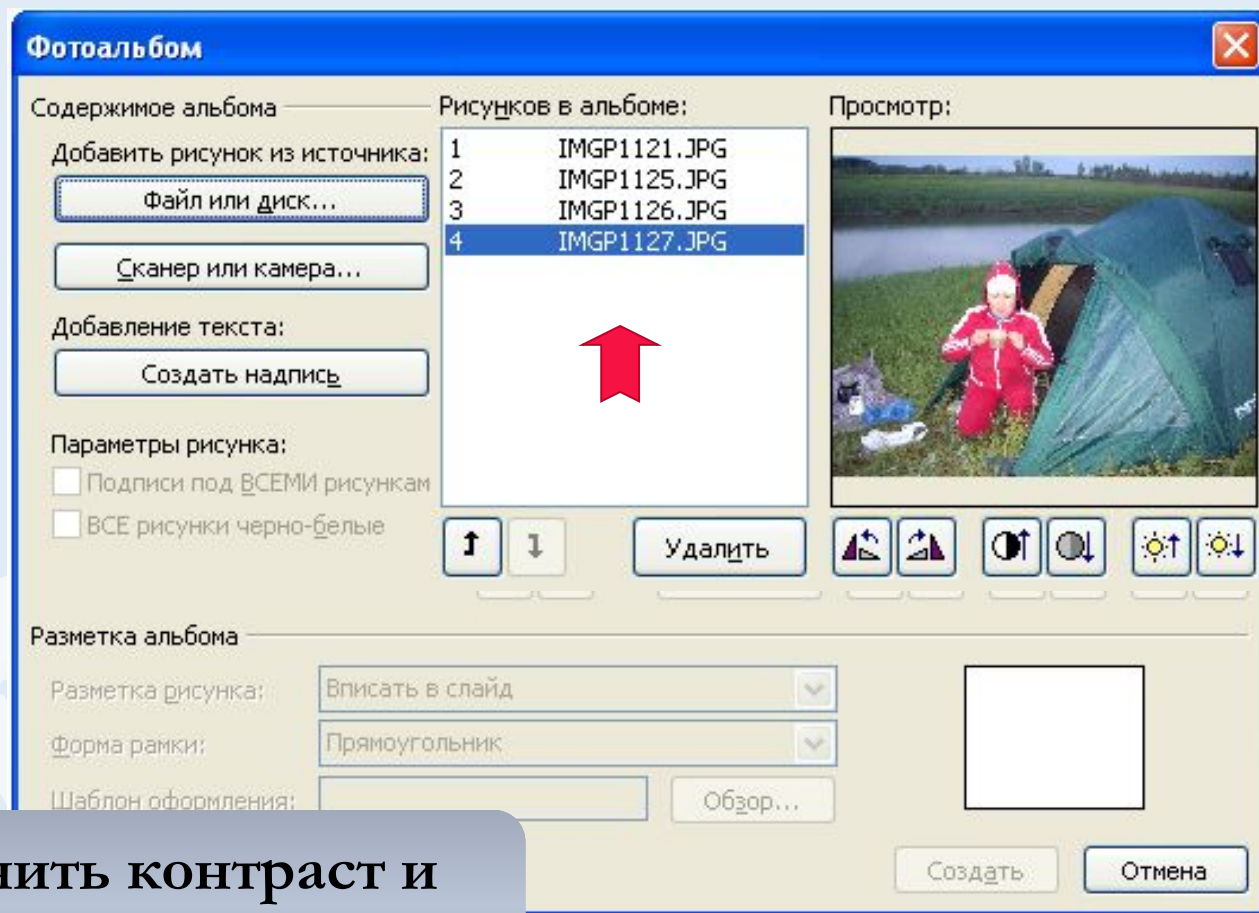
Фотоальбом

Содержимое альбома

Добавить рисунок из источника:

Файл или диск...

Сканер или камера...

Добавление текста:

Создать надпись

Параметры рисунка:

Подписи под ВСЕМИ рисунками

ВСЕ рисунки черно-белые

Рисунков в альбоме:

| | |
|---|---|
| 1 | IMGP1121.JPG |
| 2 | IMGP1125.JPG |
| 3 | IMGP1126.JPG |
| 4 | IMGP1127.JPG |

Удалить

Просмотр:

Разметка альбома

Разметка рисунка: Вписать в слайд

Форма рамки: Прямоугольник

Шаблон оформления:

Обзор...

нить контраст и

Создать

Отмена